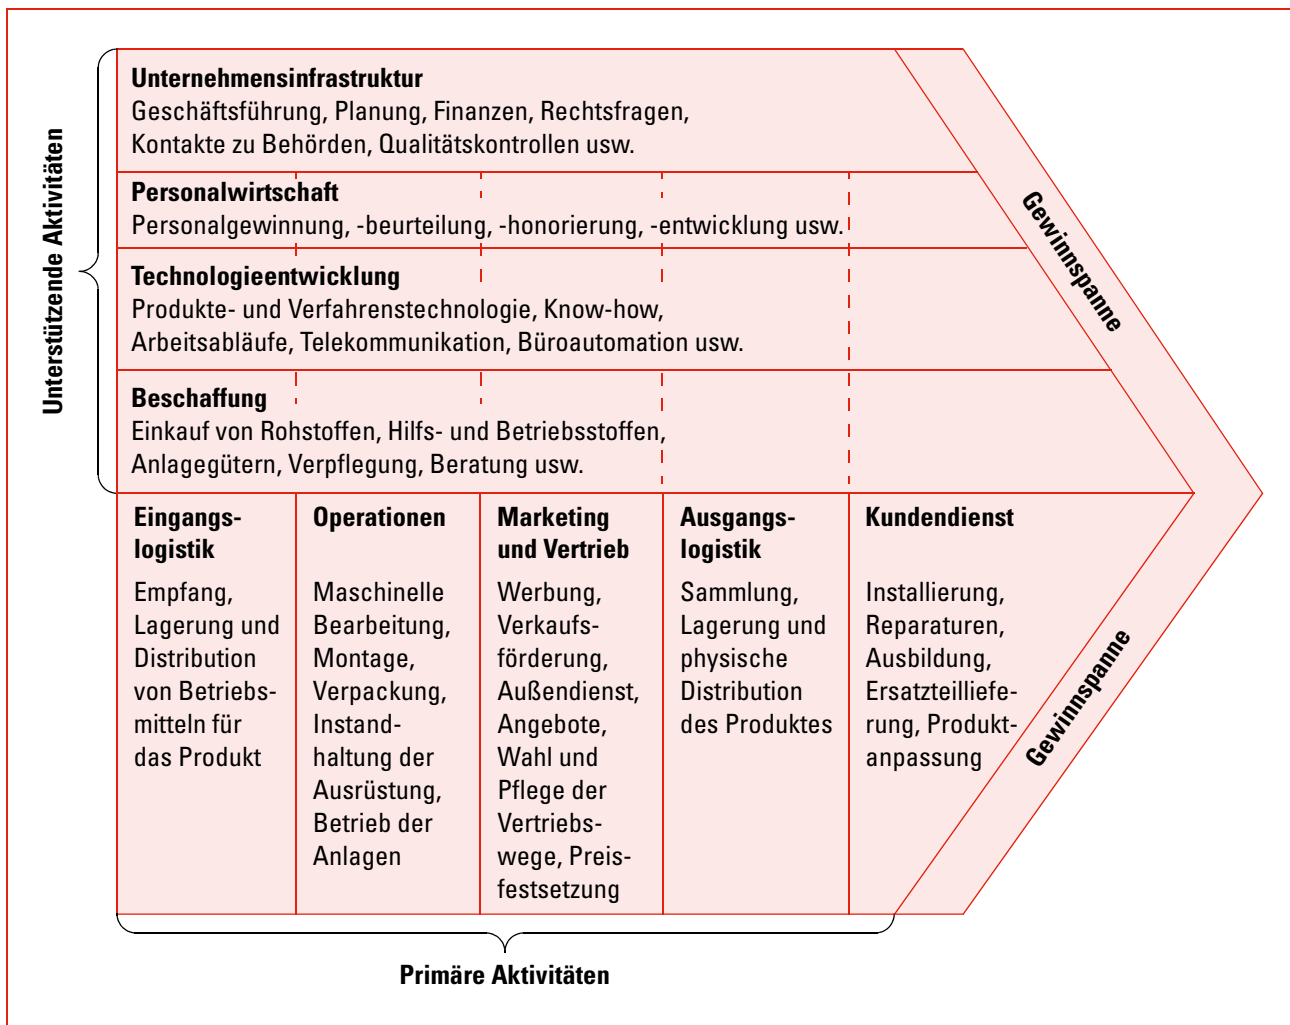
Unterstützende Aktivitäten

**Unternehmensinfrastruktur**
Geschäftsführung, Planung, Finanzen, Rechtsfragen, Kontakte zu Behörden, Qualitätskontrollen usw.

**Personalwirtschaft**
Personalgewinnung, -beurteilung, -honorierung, -entwicklung usw.

**Technologieentwicklung**
Produkte- und Verfahrenstechnologie, Know-how, Arbeitsabläufe, Telekommunikation, Büroautomation usw.

**Beschaffung**
Einkauf von Rohstoffen, Hilfs- und Betriebsstoffen, Anlagegütern, Verpflegung, Beratung usw.

Gewinnspanne

| **Eingangslogistik** | **Operationen** | **Marketing und Vertrieb** | **Ausgangslogistik** | **Kundendienst** |
|---|---|---|---|---|
| Empfang, Lagerung und Distribution von Betriebsmitteln für das Produkt | Maschinelle Bearbeitung, Montage, Verpackung, Instandhaltung der Ausrüstung, Betrieb der Anlagen | Werbung, Verkaufsförderung, Außendienst, Angebote, Wahl und Pflege der Vertriebswege, Preisfestsetzung | Sammlung, Lagerung und physische Distribution des Produktes | Installierung, Reparaturen, Ausbildung, Ersatzteillieferung, Produktanpassung |

Gewinnspanne

Primäre Aktivitäten